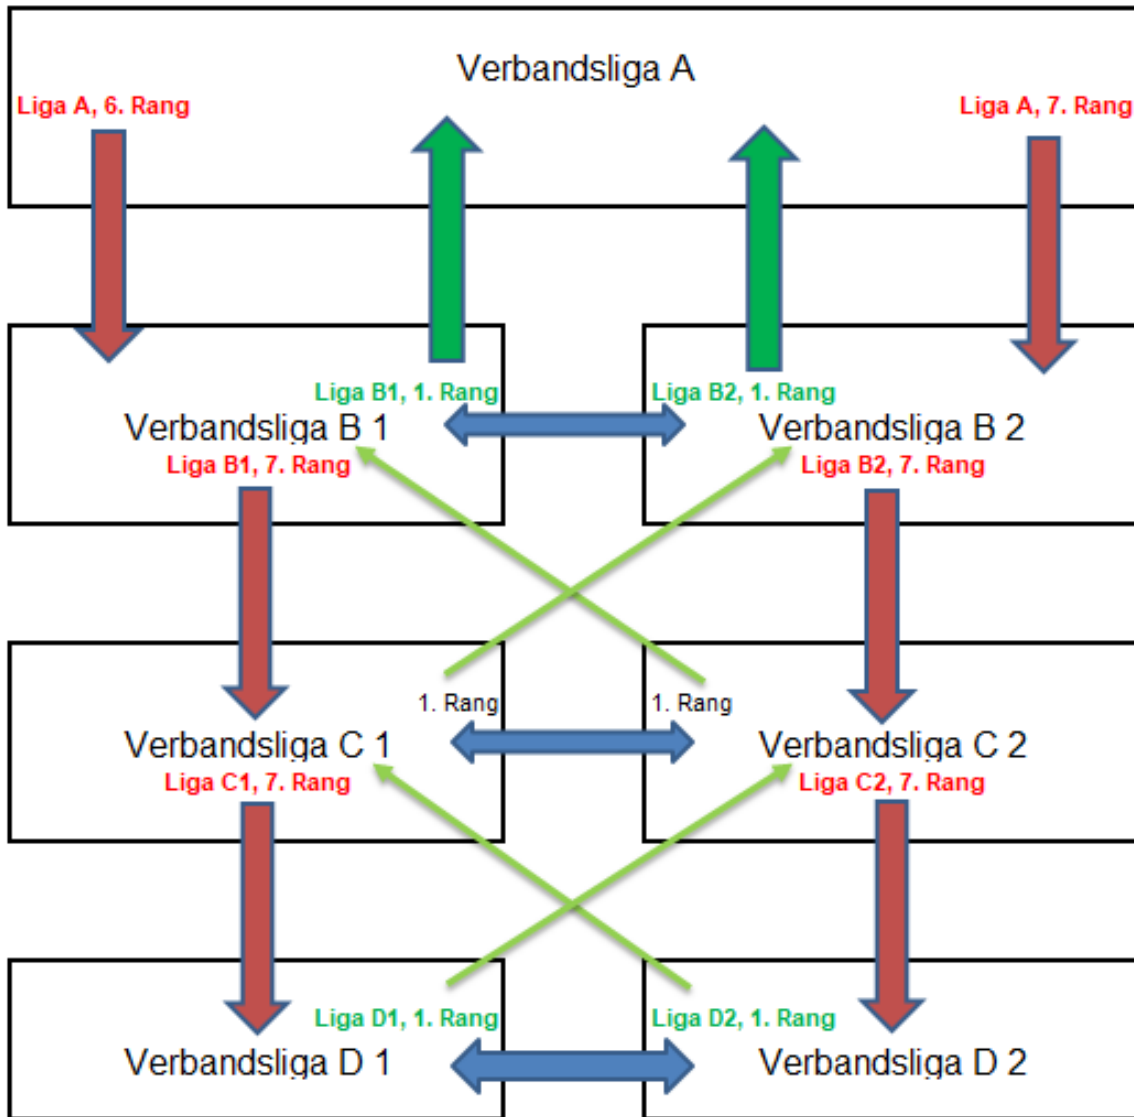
Verbandsliga A

Liga A, 6. Rang

Liga A, 7. Rang

Liga B1, 1. Rang

Liga B2, 1. Rang

Verbandsliga B 1

Verbandsliga B 2

Liga B1, 7. Rang

Liga B2, 7. Rang

1. Rang

1. Rang

Verbandsliga C 1

Verbandsliga C 2

Liga C1, 7. Rang

Liga C2, 7. Rang

Liga D1, 1. Rang

Liga D2, 1. Rang

Verbandsliga D 1

Verbandsliga D 2